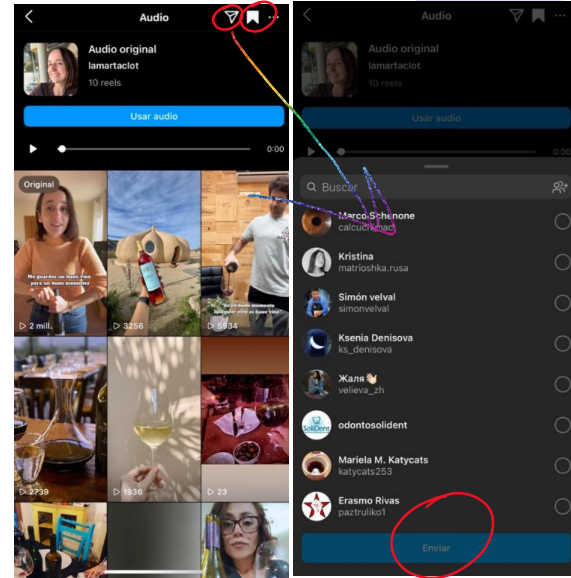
Audio

Audio original
lamartaclot
10 reels

Usar audio

0:00

Original

No guardes un buen vino para un buen momento

▷ 2 mill.

▷ 3256

Es un buen momento para un buen vino

▷ 5934

▷ 2739

▷ 1936

▷ 23

Audio

Audio original
lamartaclot
10 reels

Usar audio

Buscar

Marco Schenone
calcuchimac

Kristina
matrioshka.rusa

Simón velval
simonvelval

Ksenia Denisova
ks_denisova

Жаля👋
velieva_zh

odontosolident

Mariela M. Katycats
katycats253

Erasmo Rivas
paztruliko1

Enviar